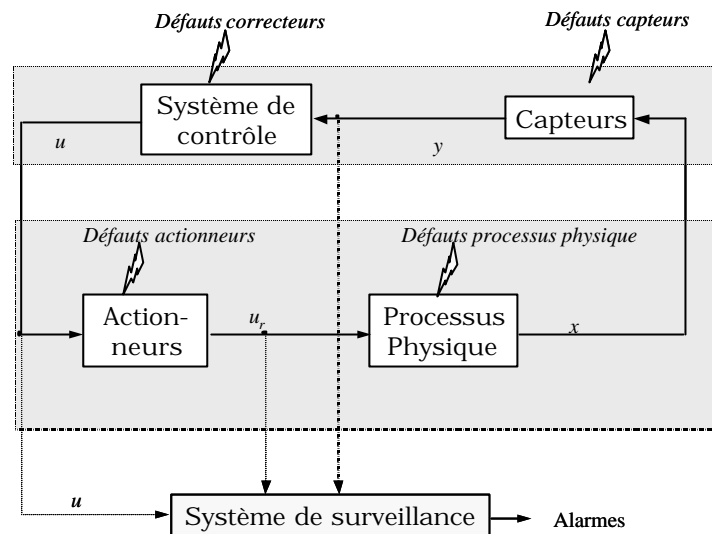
Défauts correcteurs

Défauts capteurs

Système de contrôle

Capteurs

u

y

Défauts actionneurs

Défauts processus physique

Actionneurs

$u_r$

Processus Physique

x

u

Système de surveillance

Alarmes